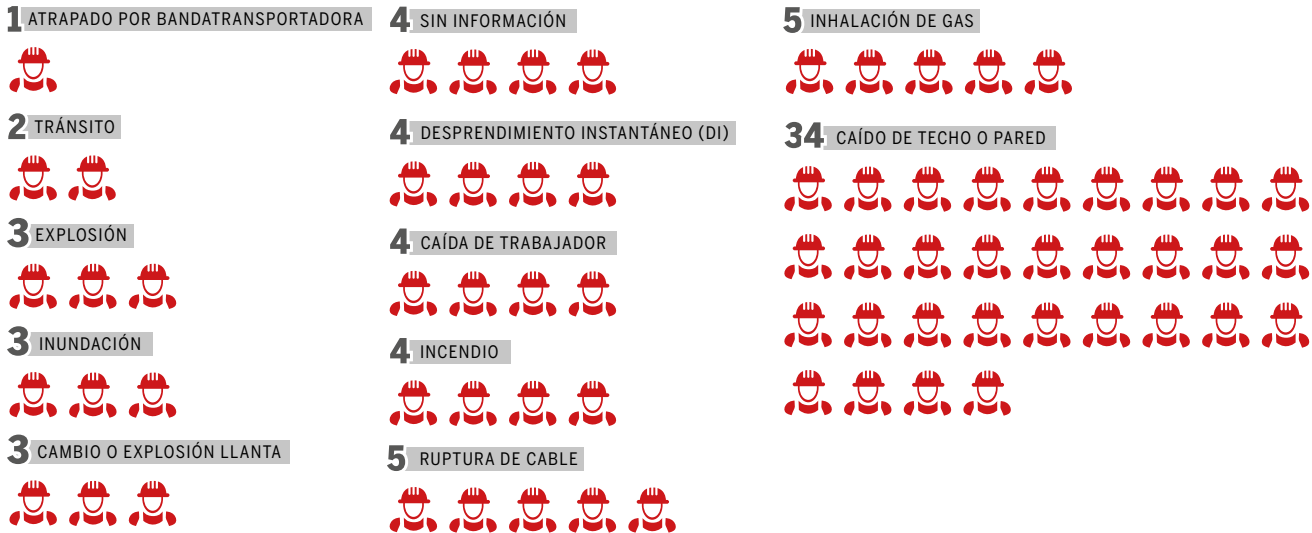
1 ATRAPADO POR BANDATRANSPORTADORA

2 TRÁNSITO

3 EXPLOSIÓN

3 INUNDACIÓN

3 CAMBIO O EXPLOSIÓN LLANTA

4 SIN INFORMACIÓN

4 DESPRENDIMIENTO INSTANTÁNEO (DI)

4 CAÍDA DE TRABAJADOR

4 INCENDIO

5 RUPTURA DE CABLE

5 INHALACIÓN DE GAS

34 CAÍDO DE TECHO O PARED